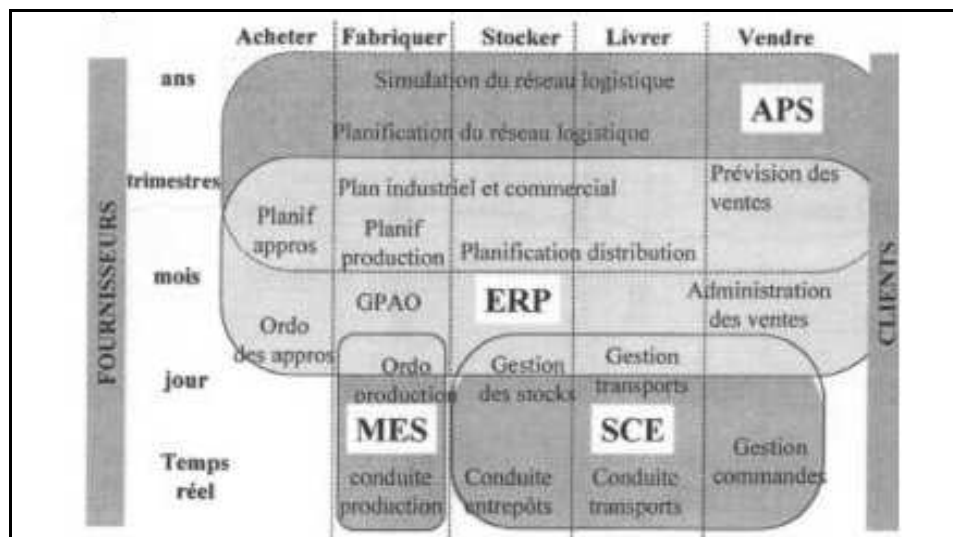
Acheter Fabriquer Stocker Livrer Vendre

FOURNISSEURS

CLIENTS

ans

trimestres

mois

jour

Temps réel

Simulation du réseau logistique

APS

Planification du réseau logistique

Plan industriel et commercial

Prévision des ventes

Planif appros

Planif production

Planification distribution

GPAO

ERP

Administration des ventes

Ordo des appros

Ordo production

Gestion des stocks

Gestion transports

MES

SCE

Gestion commandes

conduite production

Conduite entrepôts

Conduite transports